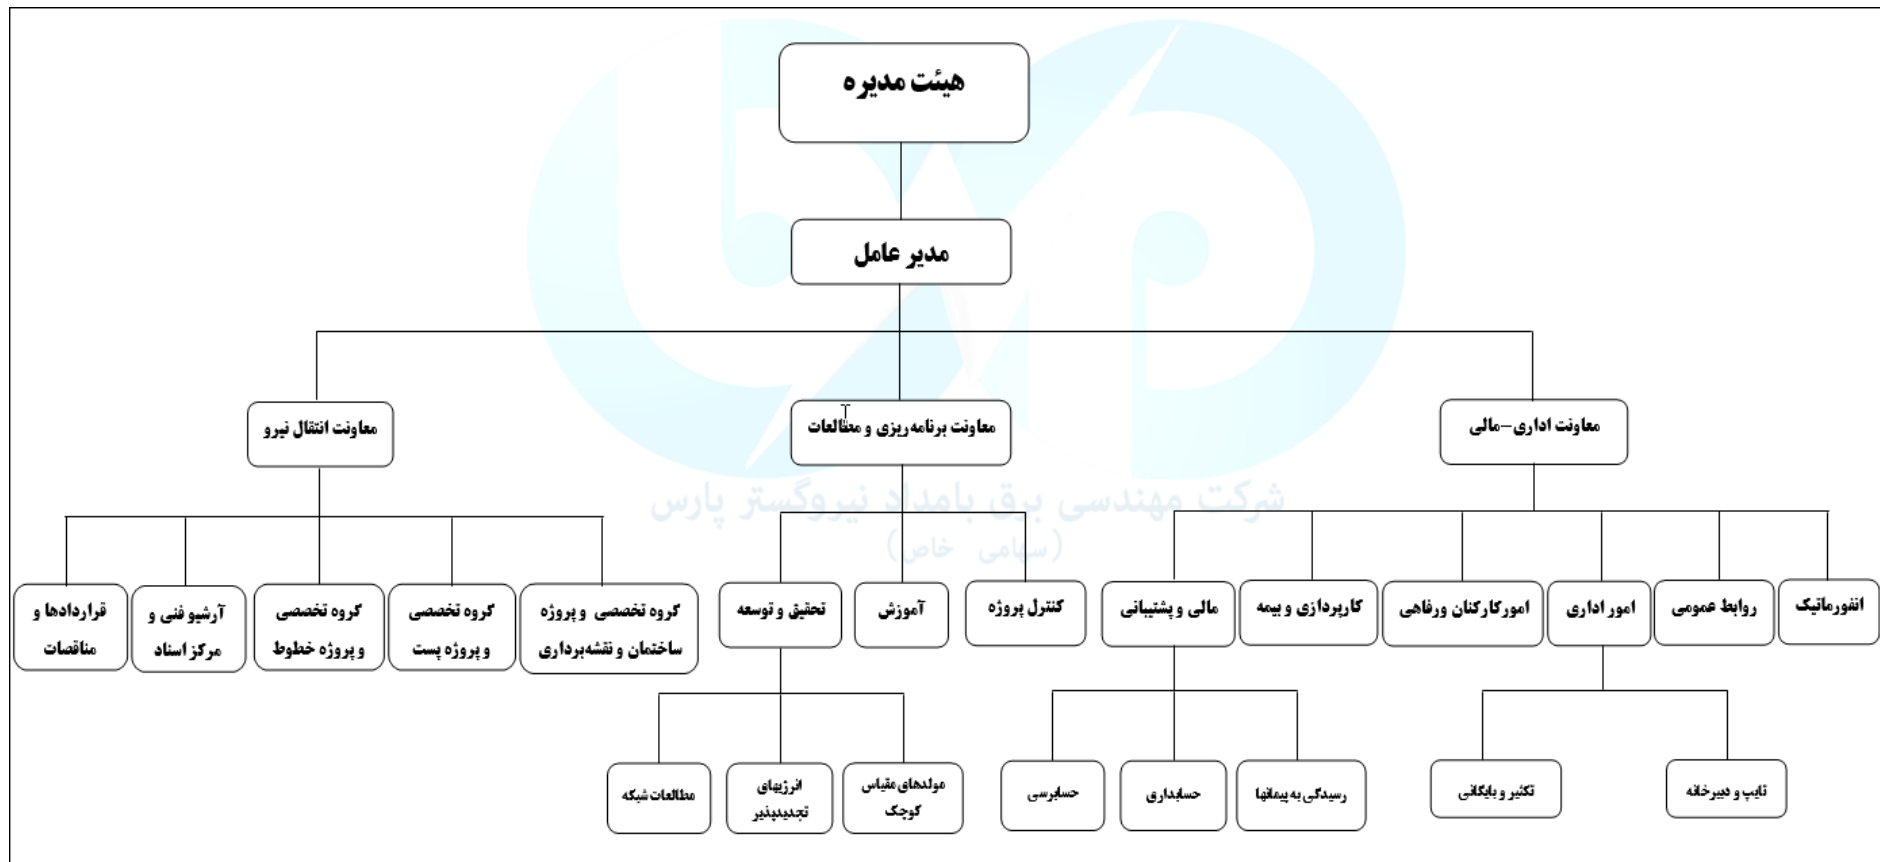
هیئت مدیره

مدیر عامل

معاونت اداری-مالی

معاونت برنامه ریزی و مطالعات

معاونت انتقال نیرو

شرکت مهندسی برق بامداد نیروگستر پارس
(سهامی خاص)

انفورماتیک

روابط عمومی

امور اداری

امورکارکنان ورفاهی

کارپردازی و بیمه

مالی و پشتیبانی

کنترل پروژه

آموزش

تحقیق و توسعه

گروه تخصصی و پروژه ساختمان و نقشه‌برداری

گروه تخصصی و پروژه پست

گروه تخصصی و پروژه خطوط

آرشیو فنی و مرکز اسناد

قراردادها و مناقصات

تایپ و دبیرخانه

تکثیر و بایگانی

رسیدگی به پیمانها

حسابداری

حسابرسی

مولدهای مقیاس کوچک

انرژیهای تجدیدپذیر

مطالعات شبکه